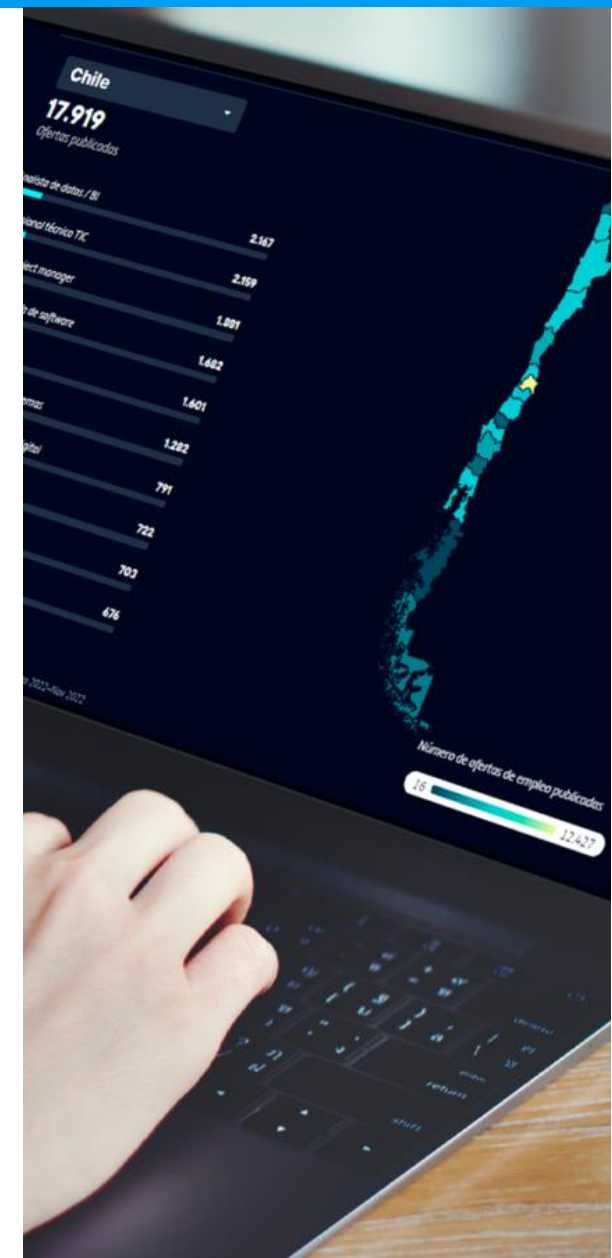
Chile

17.919
Ofertas publicadas

nalista de datos / BI

sional técnico TIC 2.167

oject manager 2.159

o de software 1.881

1.682

emas 1.601

igital 1.282

791

722

703

676

o 2022–Nov 2022

Número de ofertas de empleo publicadas
16 12.427

return
shift